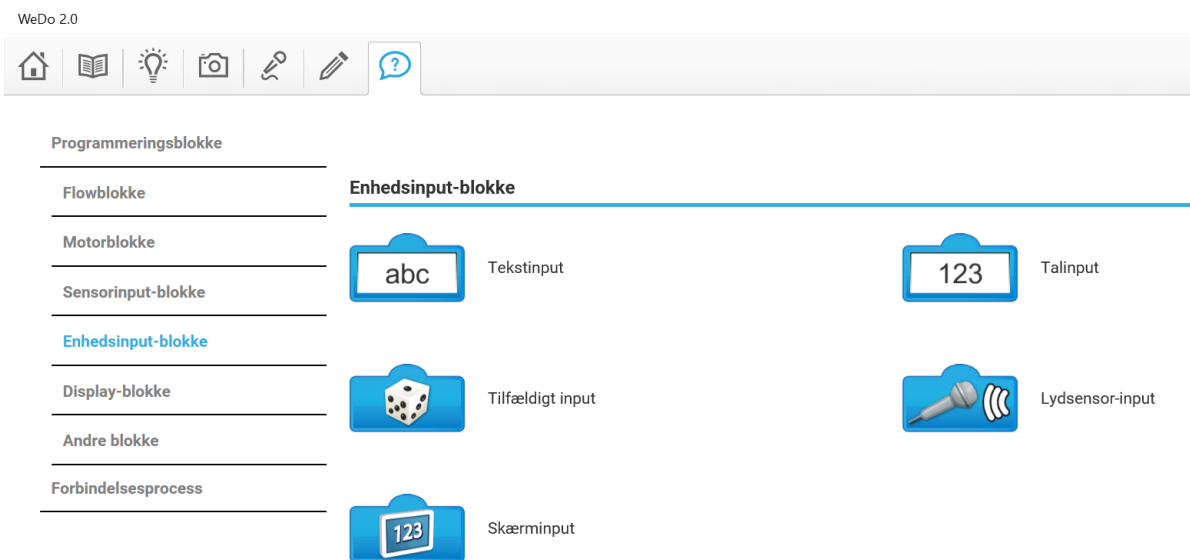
WeDo 2.0

Programmeringsblokke

Flowblokke

Motorblokke

Sensorinput-blokke

Enhedsinput-blokke

Display-blokke

Andre blokke

Forbindelsesprocess

Enhedsinput-blokke

abc Tekstinput

123 Talinput

Tilfældigt input

Lydsensor-input

123 Skærminput